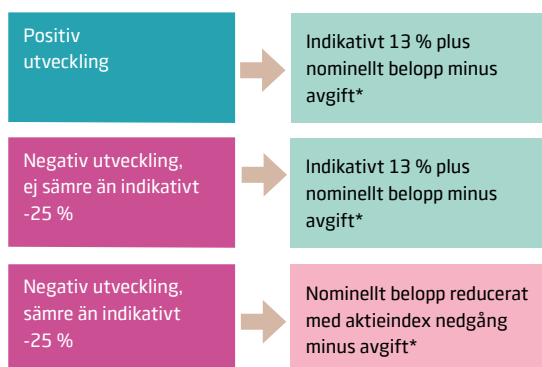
Positiv utveckling

Indikativt 13 % plus nominellt belopp minus avgift*

Negativ utveckling, ej sämre än indikativt -25 %

Indikativt 13 % plus nominellt belopp minus avgift*

Negativ utveckling, sämre än indikativt -25 %

Nominellt belopp reducerat med aktieindex nedgång minus avgift*